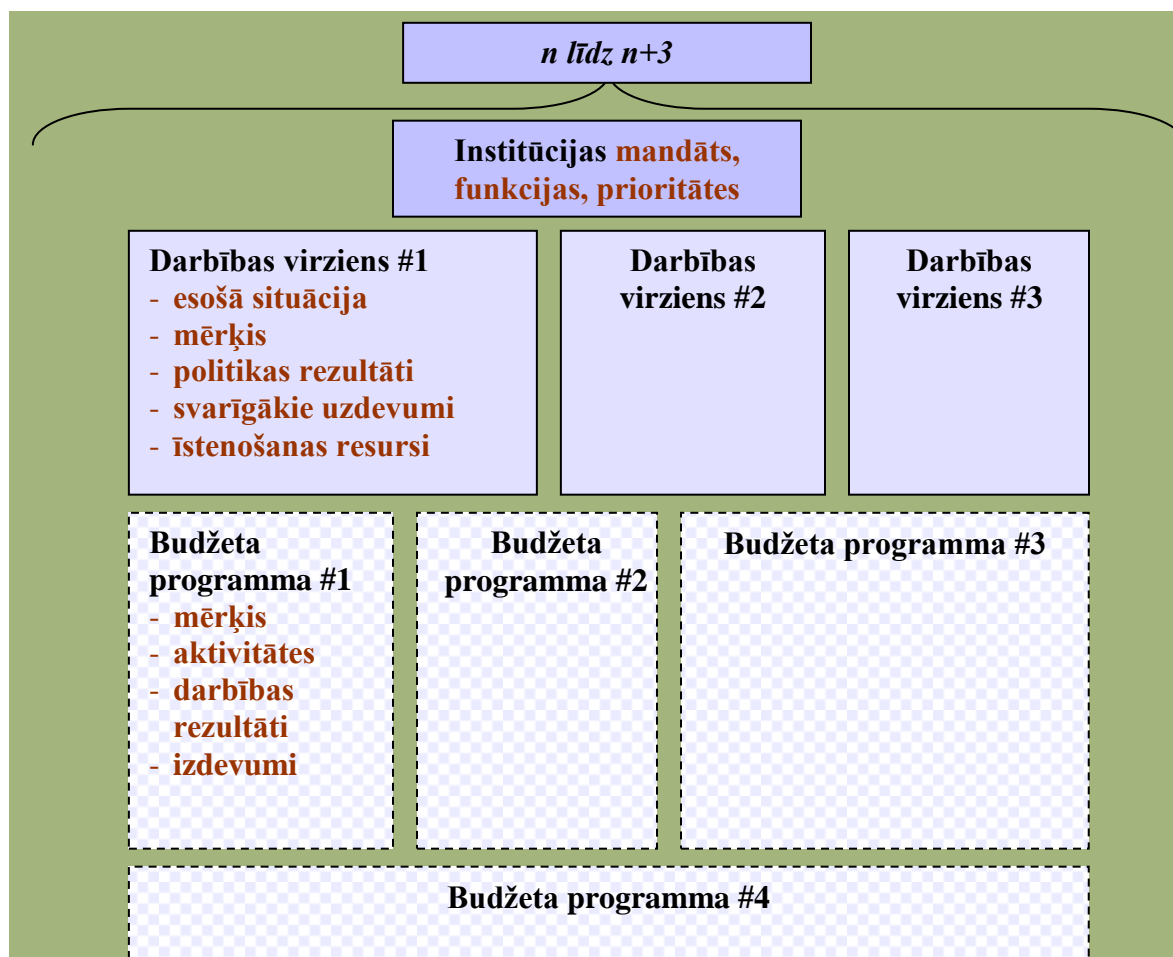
n līdz n+3

Institūcijas mandāts, funkcijas, prioritātes

Darbības virziens #1
- esošā situācija
- mērķis
- politikas rezultāti
- svarīgākie uzdevumi
- īstenošanas resursi

Darbības virziens #2

Darbības virziens #3

Budžeta programma #1
- mērķis
- aktivitātes
- darbības rezultāti
- izdevumi

Budžeta programma #2

Budžeta programma #3

Budžeta programma #4